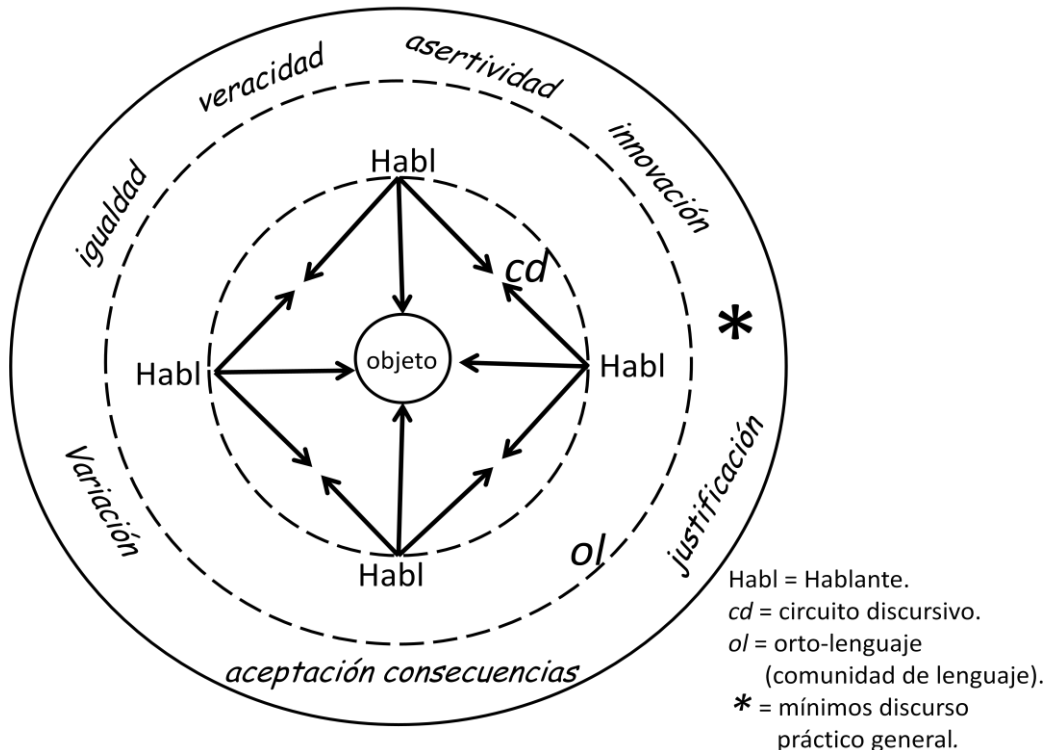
asertividad
veracidad
innovación
igualdad
Habl
cd
*
Habl
objeto
Habl
Variación
justificación
Habl
ol
aceptación consecuencias

Habl = Hablante.
*cd* = circuito discursivo.
*ol* = orto-lenguaje (comunidad de lenguaje).
* = mínimos discurso práctico general.